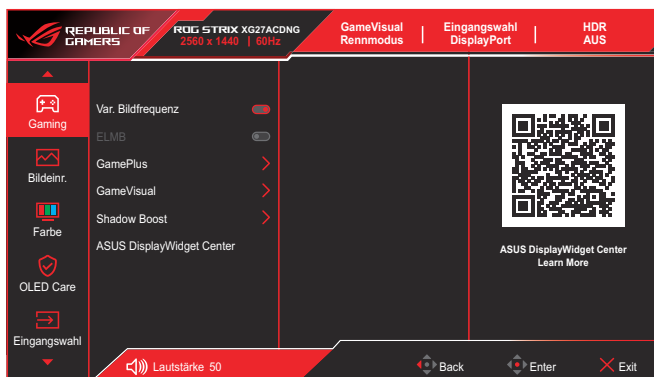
REPUBLIC OF GAMERS

ROG STRIX XG27ACDNG
2560 x 1440 | 60Hz

GameVisual
Rennmodus

Eingangswahl
DisplayPort

HDR
AUS

Gaming

Bildeinr.

Farbe

OLED Care

Eingangswahl

Var. Bildfrequenz

ELMB

GamePlus

GameVisual

Shadow Boost

ASUS DisplayWidget Center

ASUS DisplayWidget Center
Learn More

Lautstärke 50

Back

Enter

Exit